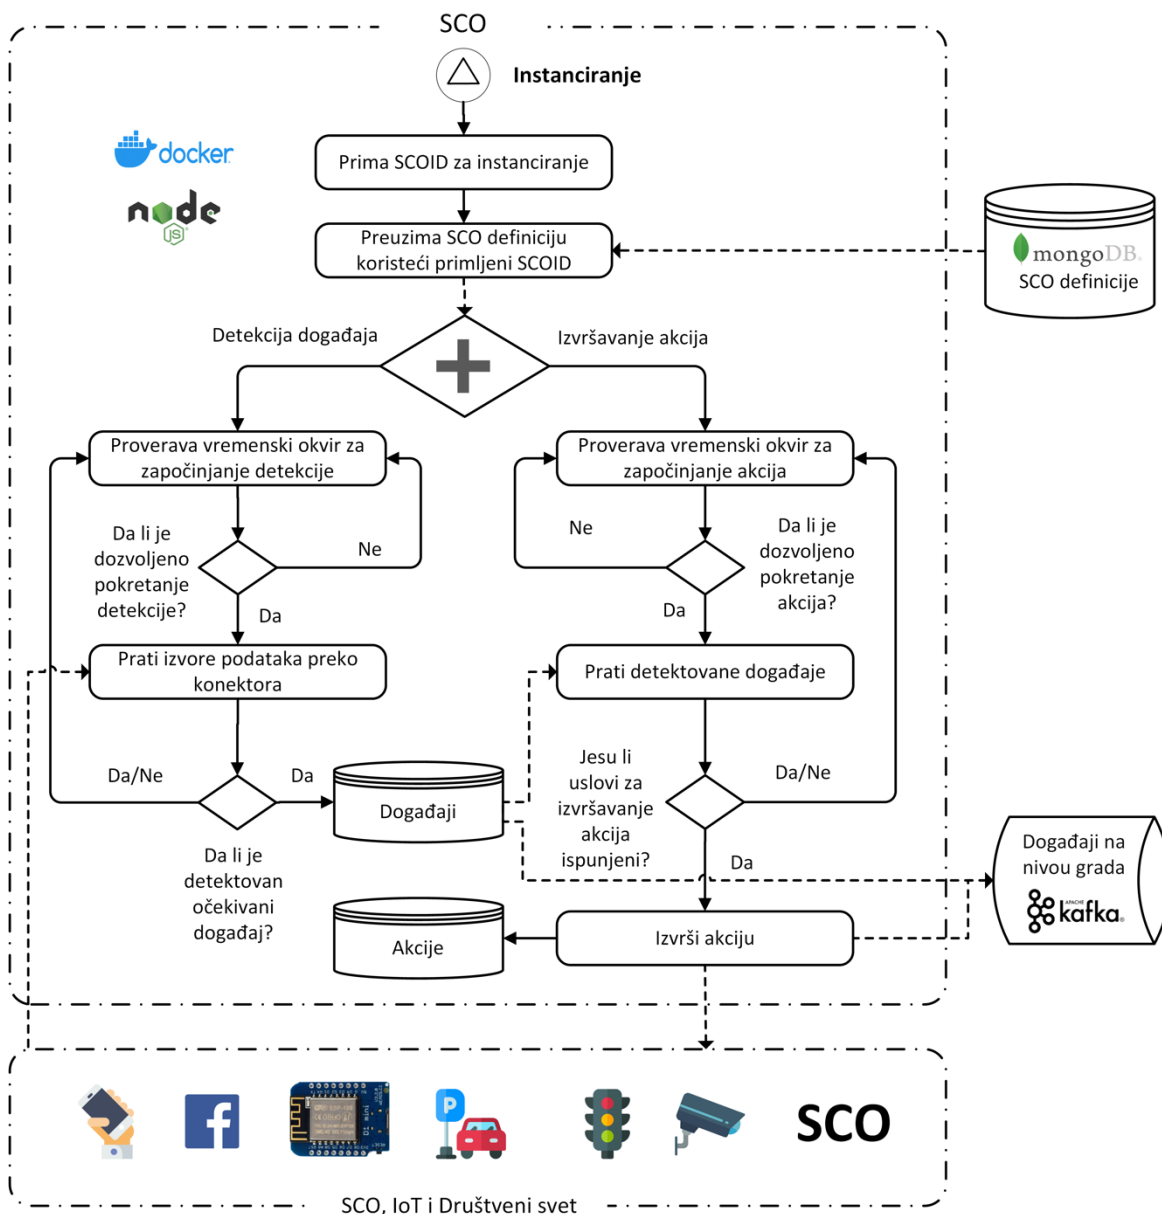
SCO

Instanciranje

docker

node js

Prima SCOID za instanciranje

Preuzima SCO definiciju koristeći primljeni SCOID

mongoDB
SCO definicije

Detekcija događaja

Izvršavanje akcija

Proverava vremenski okvir za započinjanje detekcije

Proverava vremenski okvir za započinjanje akcija

Da li je dozvoljeno pokretanje detekcije?

Ne

Da

Ne

Da li je dozvoljeno pokretanje akcija?

Da

Prati izvore podataka preko konektora

Prati detektovane događaje

Da/Ne

Da

Događaji

Jesu li uslovi za izvršavanje akcija ispunjeni?

Da/Ne

Da li je detektovan očekivani događaj?

Da

Događaji na nivou grada
kafka

Akcije

Izvrši akciju

SCO

SCO, IoT i Društveni svet